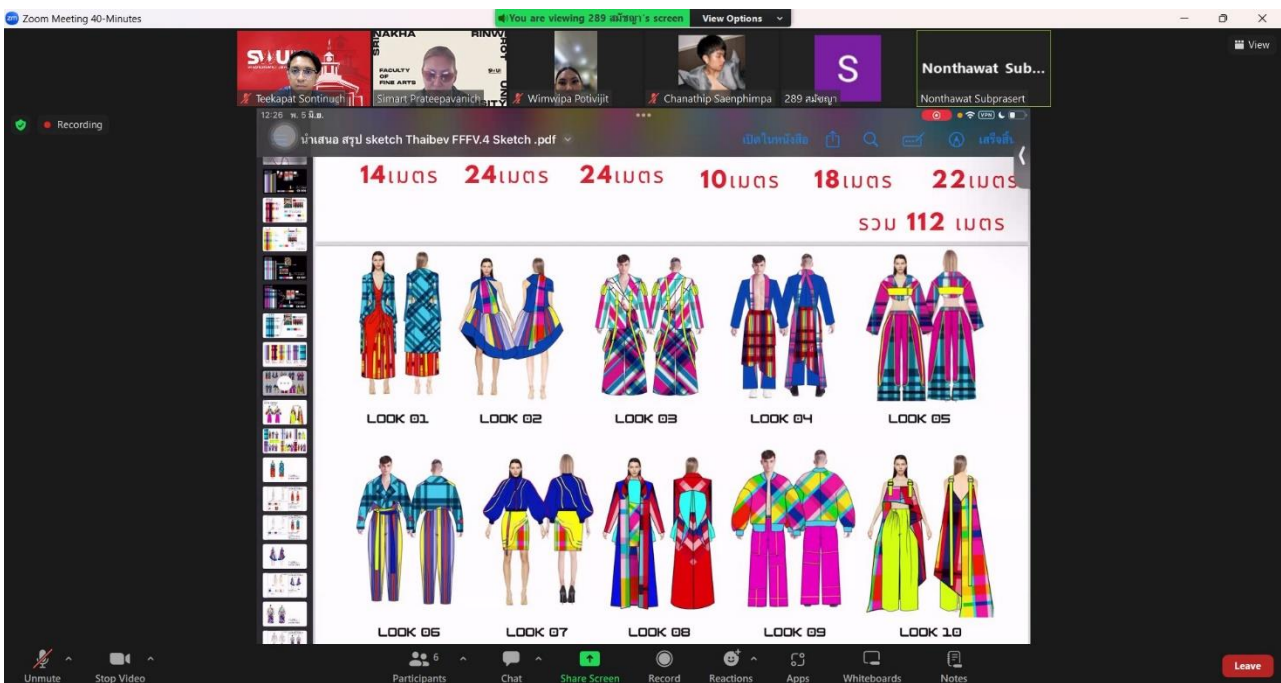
Zoom Meeting 40-Minutes

You are viewing 289 สมัชญา's screen View Options

View

Teekapat Sontinush

Simart Prateepavanich

Wimwipa Potivijit

Chanathip Saenphimpa

289 สมัชญา

S

Nonthawat Sub...

Nonthawat Subprasert

Recording

12:26 พ. 5 มิ.ย.

นำเสนอ สรุป sketch Thaibev FFFV.4 Sketch .pdf

เปิดในหนังสือ

เสร็จสิ้น

14เมตร 24เมตร 24เมตร 10เมตร 18เมตร 22เมตร

รวม 112 เมตร

LOOK 01 LOOK 02 LOOK 03 LOOK 04 LOOK 05

LOOK 06 LOOK 07 LOOK 08 LOOK 09 LOOK 10

Unmute Stop Video Participants 6 Chat Share Screen Record Reactions Apps Whiteboards Notes Leave